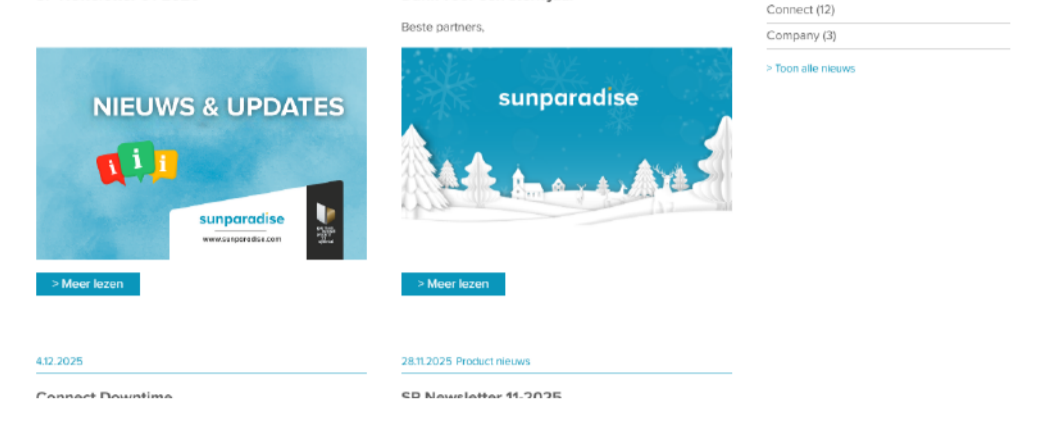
Beste partners,

NIEUWS & UPDATES

sunparadise
www.sunparadise.com

> Meer lezen

sunparadise

> Meer lezen

Connect (12)

Company (3)

> Toon alle nieuws

4.12.2025

Connect Downtime

28.11.2025 Product nieuws

SP Newsletter 11-2025